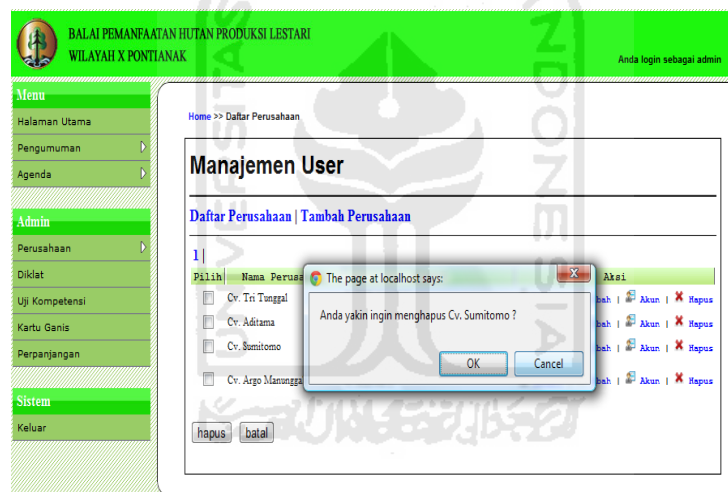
BALAI PEMANFAATAN HUTAN PRODUKSI LESTARI
WILAYAH X PONTIANAK

Anda login sebagai admin

Menu
Halaman Utama
Pengumuman
Agenda

Admin
Perusahaan
Diklat
Uji Kompetensi
Kartu Ganis
Perpanjangan

Sistem
Keluar

Home >> Daftar Perusahaan

Manajemen User

Daftar Perusahaan | Tambah Perusahaan

1 |

| Pilih | Nama Perusa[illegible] | Aksi |
|---|---|---|
| | Cv. Tri Tunggal | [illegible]bah \| Akun \| Hapus |
| | Cv. Aditama | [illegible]bah \| Akun \| Hapus |
| | Cv. Sumitomo | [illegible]bah \| Akun \| Hapus |
| | Cv. Argo Manungga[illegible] | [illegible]bah \| Akun \| Hapus |

hapus batal

The page at localhost says:
Anda yakin ingin menghapus Cv. Sumitomo ?
OK Cancel